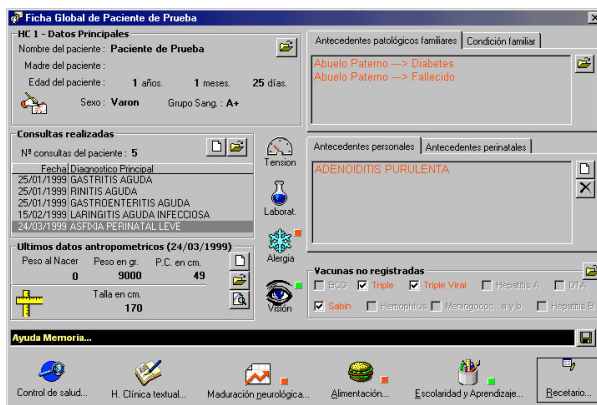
Ficha Global de Paciente de Prueba

HC 1 - Datos Principales

Nombre del paciente : Paciente de Prueba

Madre del paciente :

Edad del paciente : 1 años. 1 meses. 25 días.

Sexo : Varon Grupo Sang. : A+

Antecedentes patológicos familiares | Condición familiar

Abuelo Paterno ---> Diabetes
Abuelo Paterno ---> Fallecido

Consultas realizadas

Nº consultas del paciente : 5

| Fecha | Diagnostico Principal |
|---|---|
| 25/01/1999 | GASTRITIS AGUDA |
| 25/01/1999 | RINITIS AGUDA |
| 25/01/1999 | GASTROENTERITIS AGUDA |
| 15/02/1999 | LARINGITIS AGUDA INFECCIOSA |
| 24/03/1999 | ASFIXIA PERINATAL LEVE |

Tension

Laborat.

Alergia

Vision

Antecedentes personales | Antecedentes perinatales

ADENOIDITIS PURULENTA

Ultimos datos antropometricos (24/03/1999)

Peso al Nacer 0

Peso en gr. 9000

P.C. en cm. 49

Talla en cm. 170

Vacunas no registradas

BCG Triple Triple Viral Hepatitis A DTA

Sabin Hemophilus Meningococ... a y b Hepatitis B

Ayuda Memoria...

Control de salud... H. Clínica textual... Maduración neurológica... Alimentación... Escolaridad y Aprendizaje... Recetario...